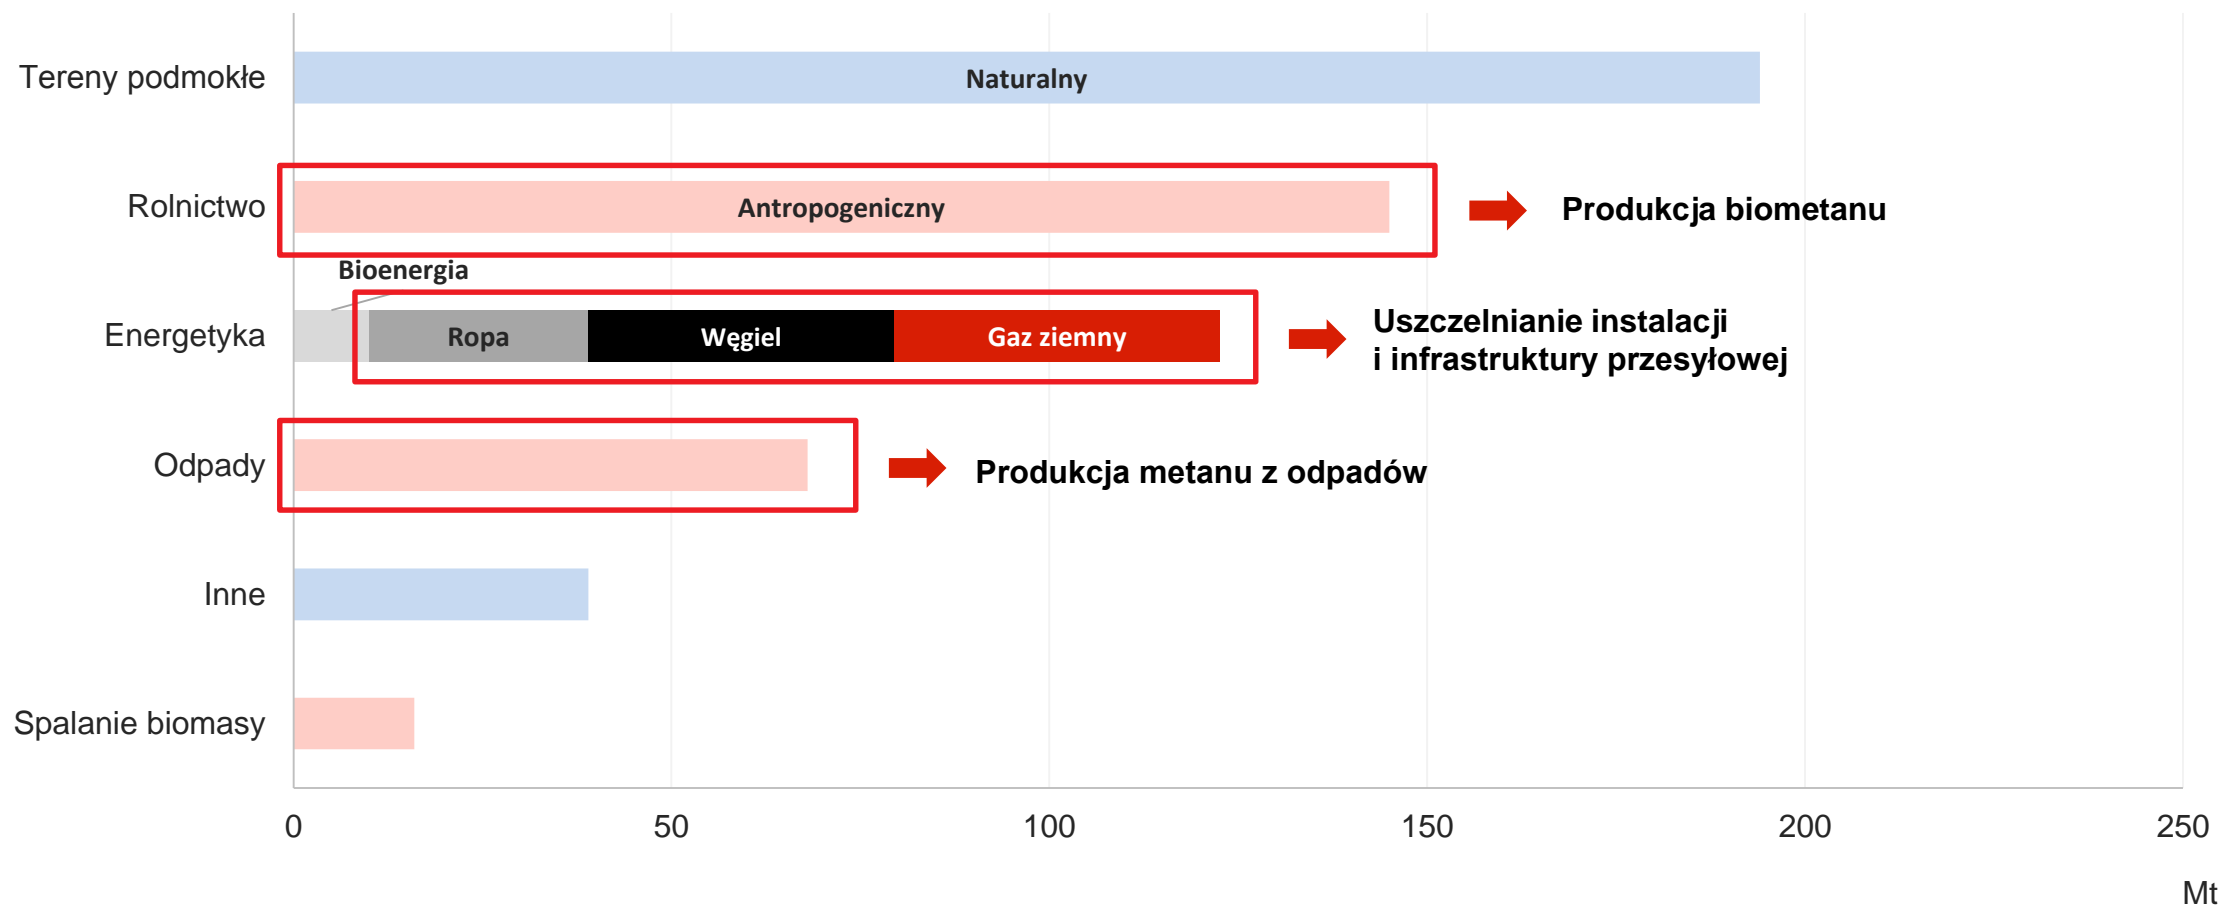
Tereny podmokłe
Naturalny

Rolnictwo
Antropogeniczny
Produkcja biometanu

Bioenergia

Energetyka
Ropa
Węgiel
Gaz ziemny
Uszczelnianie instalacji i infrastruktury przesyłowej

Odpady
Produkcja metanu z odpadów

Inne

Spalanie biomasy

0
50
100
150
200
250
Mt